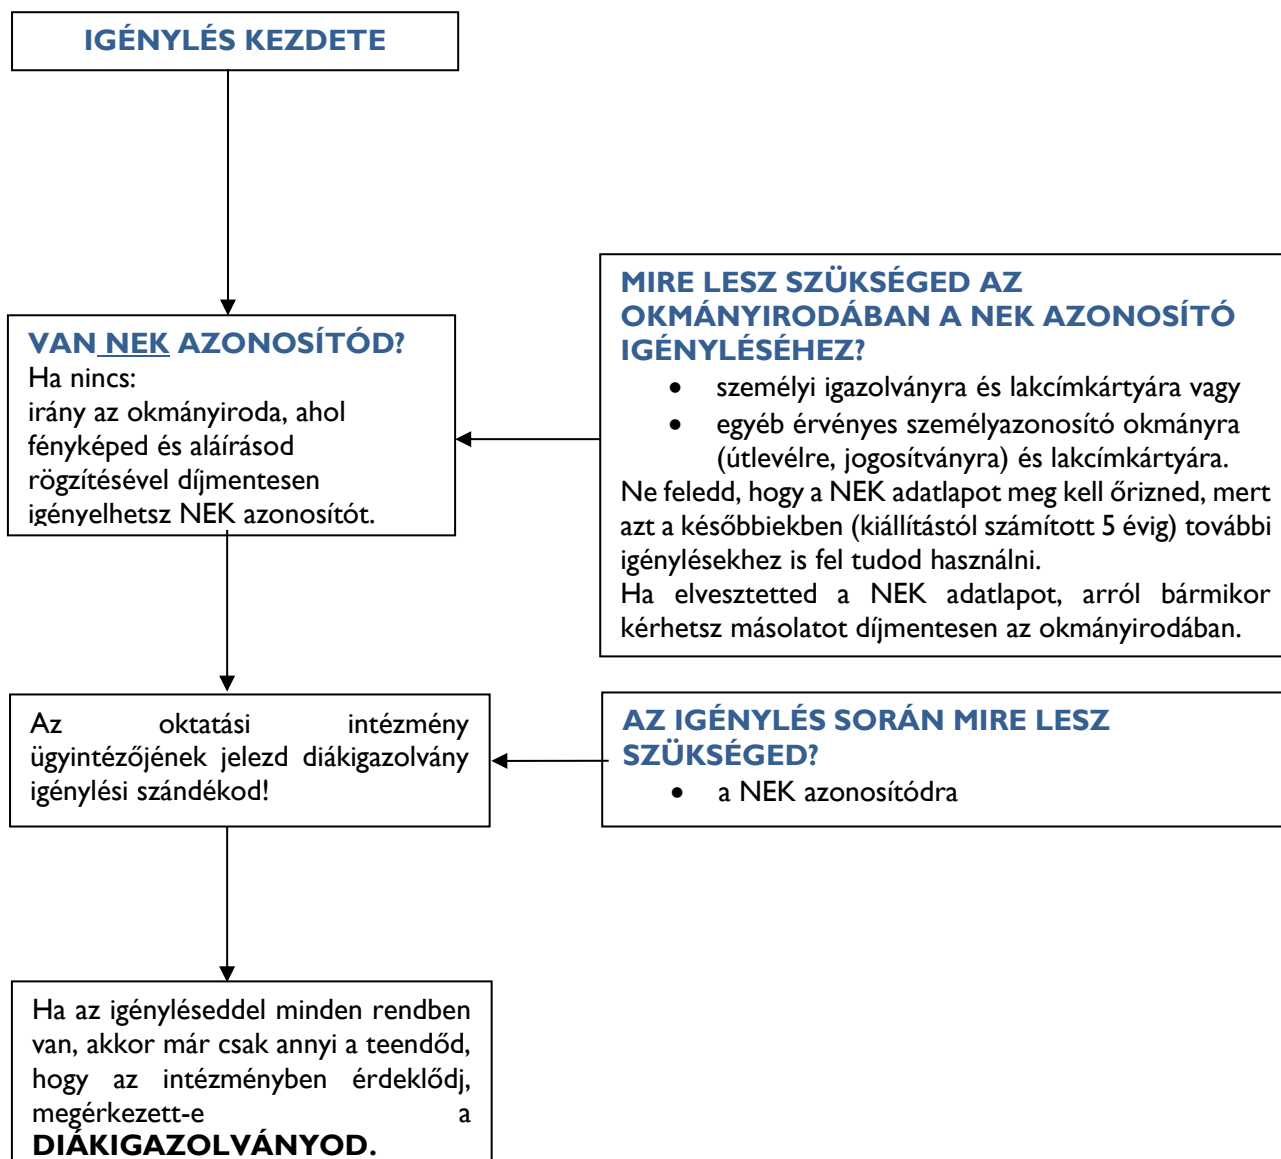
IGÉNYLÉS KEZDETE

VAN NEK AZONOSÍTÓD?
Ha nincs:
irány az okmányiroda, ahol fényképed és aláírásod rögzítésével díjmentesen igényelhetsz NEK azonosítót.

MIRE LESZ SZÜKSÉGED AZ OKMÁNYIRODÁBAN A NEK AZONOSÍTÓ IGÉNYLÉSÉHEZ?
- személyi igazolványra és lakcímkártyára vagy
- egyéb érvényes személyazonosító okmányra (útlevélre, jogosítványra) és lakcímkártyára.

Ne feledd, hogy a NEK adatlapot meg kell őrizned, mert azt a későbbiekben (kiállítástól számított 5 évig) további igénylésekhez is fel tudod használni.
Ha elvesztetted a NEK adatlapot, arról bármikor kérhetsz másolatot díjmentesen az okmányirodában.

Az oktatási intézmény ügyintézőjének jelezd diákigazolvány igénylési szándékod!

AZ IGÉNYLÉS SORÁN MIRE LESZ SZÜKSÉGED?
- a NEK azonosítódra

Ha az igényléseddel minden rendben van, akkor már csak annyi a teendőd, hogy az intézményben érdeklődj, megérkezett-e a DIÁKIGAZOLVÁNYOD.